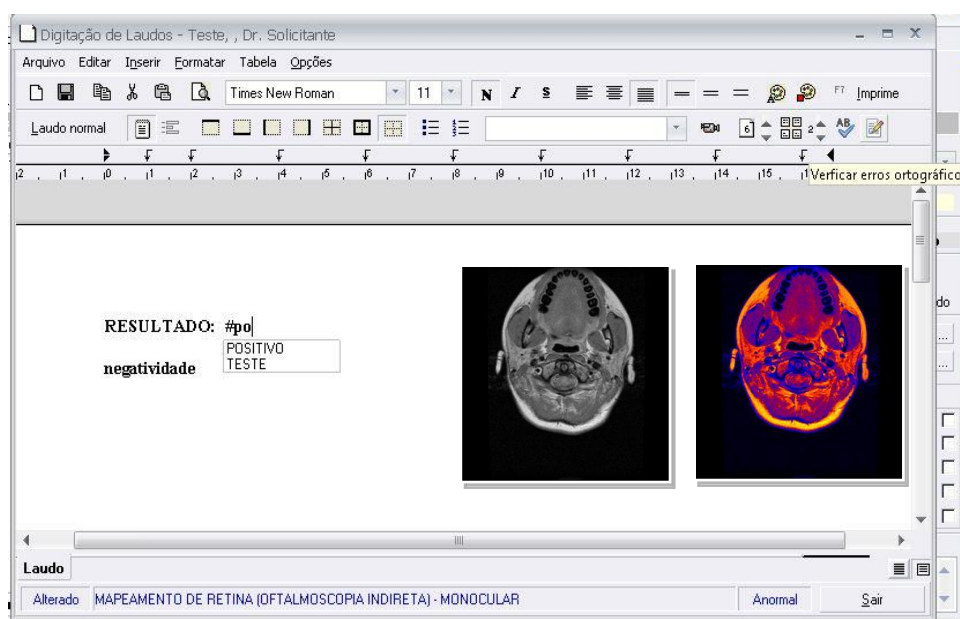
Digitação de Laudos - Teste, , Dr. Solicitante

Arquivo Editar Inserir Formatar Tabela Opções

Times New Roman 11 N I S F7 Imprime

Laudo normal 6 2

2 1 0 1 2 3 4 5 6 7 8 9 10 11 12 13 14 15 1 Verficar erros ortográfico

RESULTADO: #po
POSITIVO
TESTE
negatividade

do

Laudo

Alterado MAPEAMENTO DE RETINA (OFTALMOSCOPIA INDIRETA) - MONOCULAR Anormal Sair